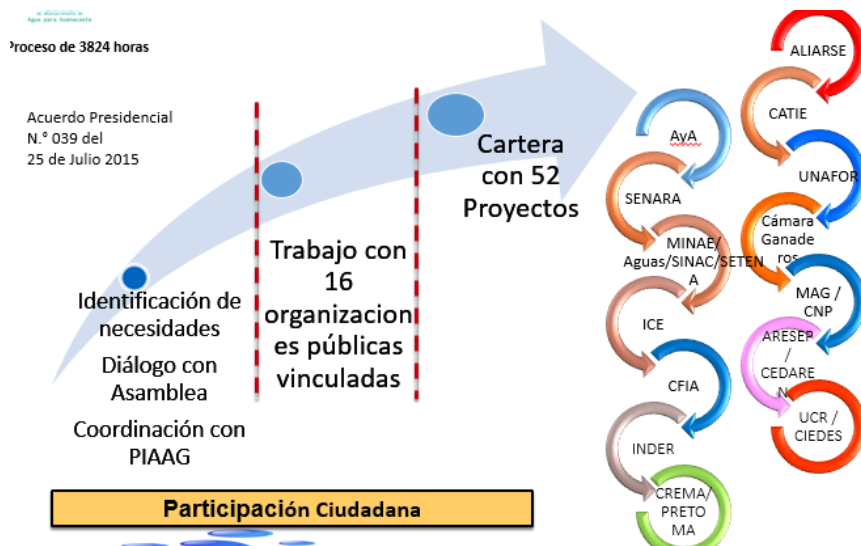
Agua para Guanacaste

Proceso de 3824 horas

Acuerdo Presidencial N.° 039 del 25 de Julio 2015

Identificación de necesidades

Diálogo con Asamblea

Coordinación con PIAAG

Trabajo con 16 organizaciones públicas vinculadas

Cartera con 52 Proyectos

ALIARSE

CATIE

AyA

UNAFOR

SENARA

Cámara Ganaderos

MINAE/ Aguas/SINAC/SETENA

MAG / CNP

ICE

ARESEP / CEDAREN

CFIA

UCR / CIEDES

INDER

CREMA/ PRETOMA

Participación Ciudadana